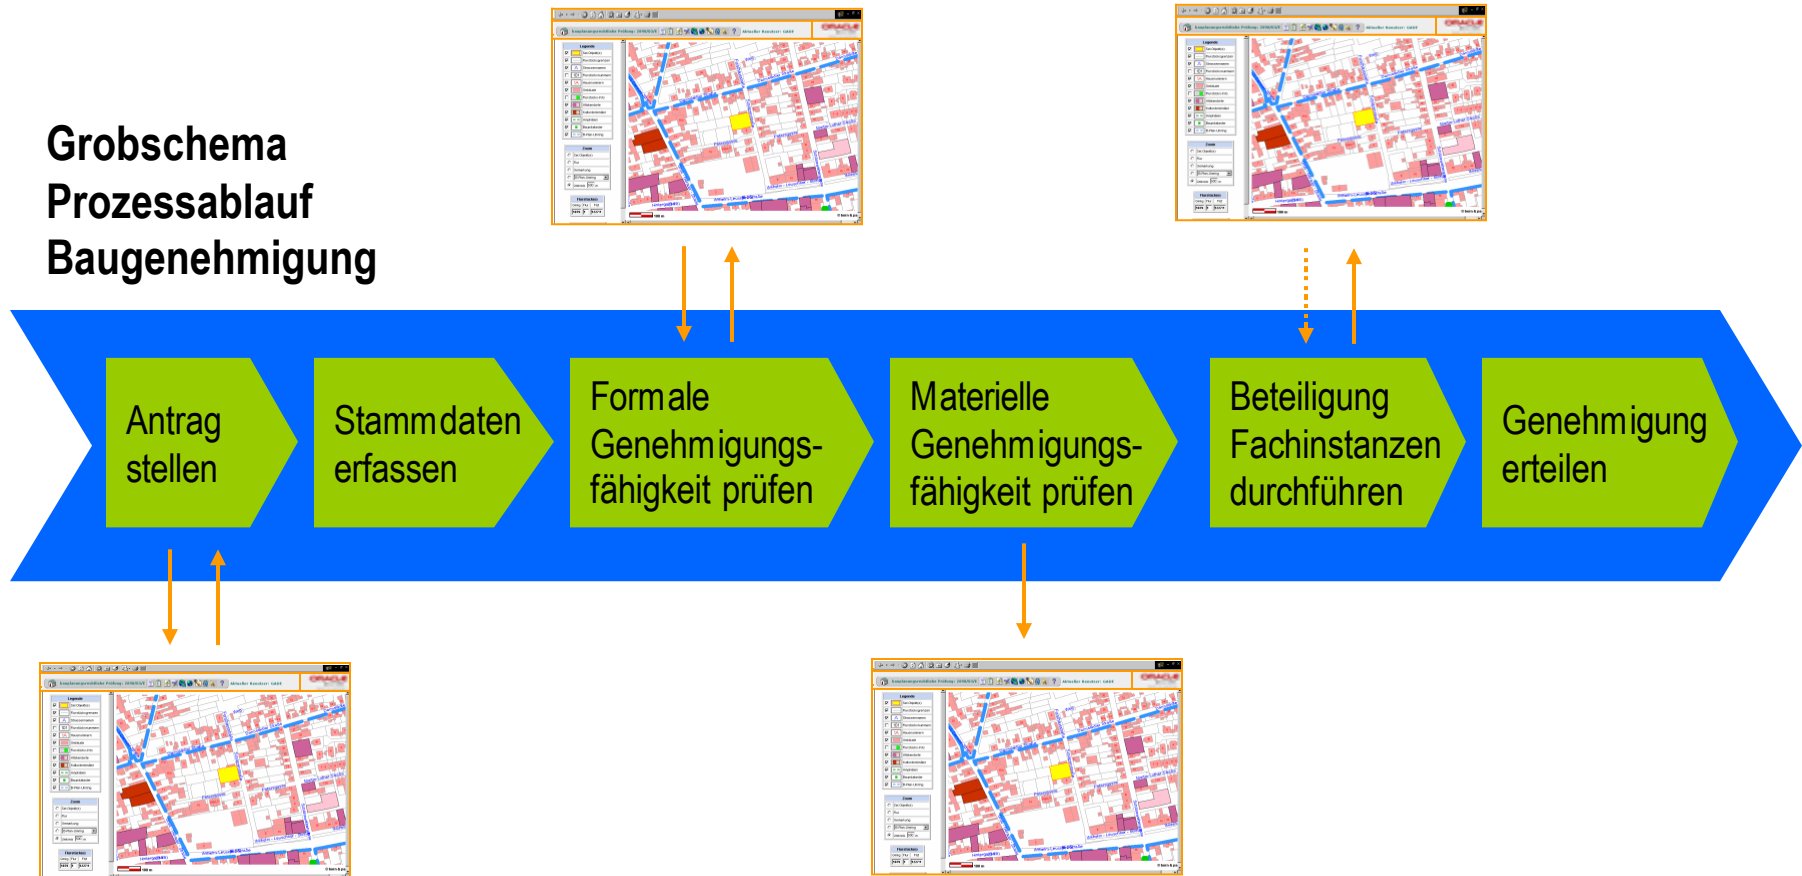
Grobschema
Prozessablauf
Baugenehmigung

Antrag stellen

Stammdaten erfassen

Formale Genehmigungsfähigkeit prüfen

Materielle Genehmigungsfähigkeit prüfen

Beteiligung Fachinstanzen durchführen

Genehmigung erteilen